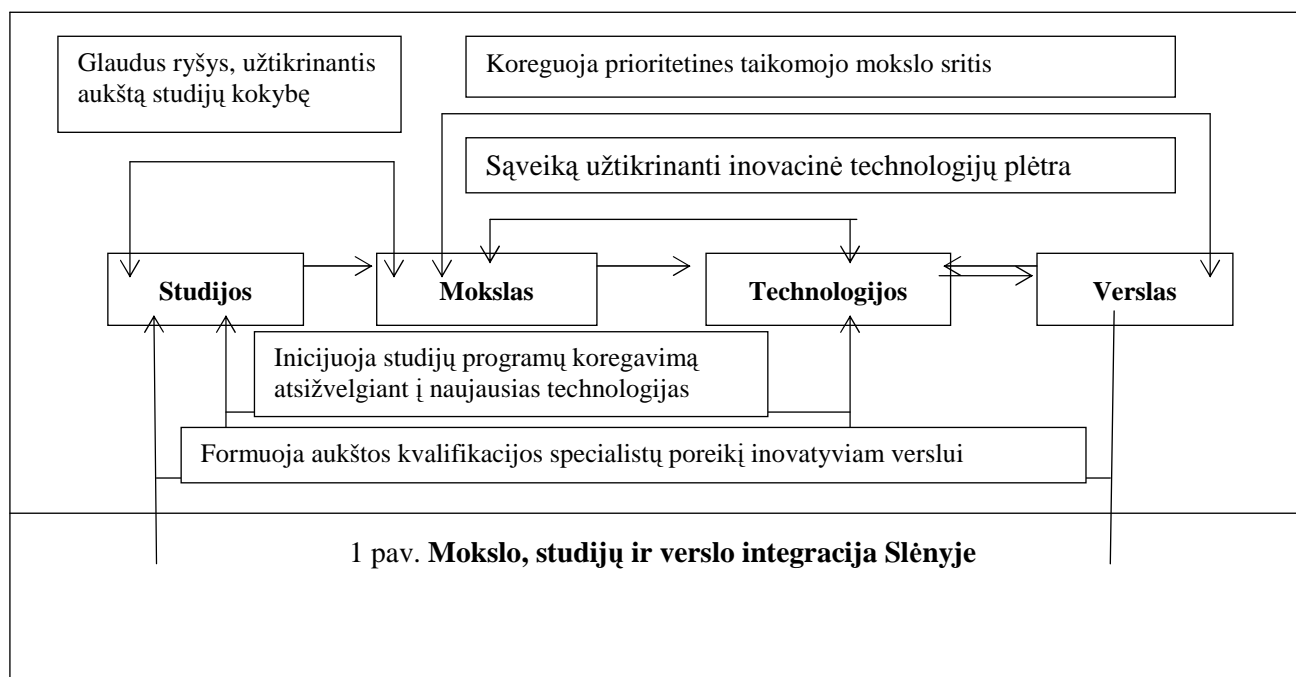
Glaudus ryšys, užtikrinantis aukštą studijų kokybę

Koreguoja prioritetines taikomojo mokslo sritis

Sąveiką užtikrinanti inovacinė technologijų plėtra

Studijos

Mokslas

Technologijos

Verslas

Inicijuoja studijų programų koregavimą atsižvelgiant į naujausias technologijas

Formuoja aukštos kvalifikacijos specialistų poreikį inovatyviam verslui

1 pav. **Mokslo, studijų ir verslo integracija Slėnyje**